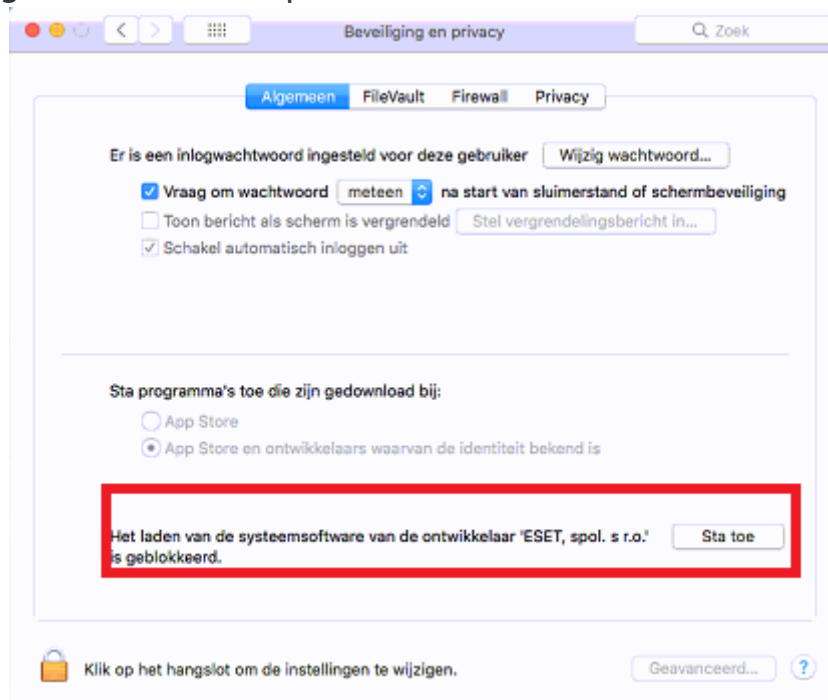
Beveiliging en privacy

Zoek

Algemeen FileVault Firewall Privacy

Er is een inlogwachtwoord ingesteld voor deze gebruiker Wijzig wachtwoord...

Vraag om wachtwoord meteen na start van sluimerstand of schermbeveiliging

Toon bericht als scherm is vergrendeld Stel vergrendelingsbericht in...

Schakel automatisch inloggen uit

Sta programma's toe die zijn gedownload bij:

App Store

App Store en ontwikkelaars waarvan de identiteit bekend is

Het laden van de systeemsoftware van de ontwikkelaar 'ESET, spol. s r.o.' is geblokkeerd.

Sta toe

Klik op het hangslot om de instellingen te wijzigen.

Geavanceerd...

?